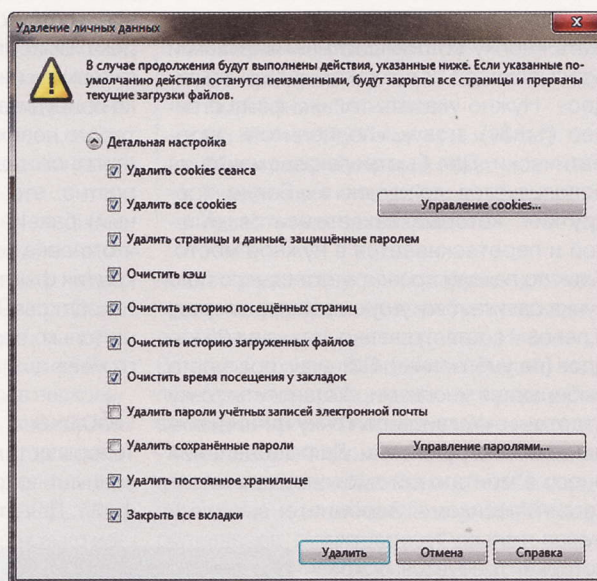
Удаление личных данных

В случае продолжения будут выполнены действия, указанные ниже. Если указанные по-умолчанию действия останутся неизменными, будут закрыты все страницы и прерваны текущие загрузки файлов.

Детальная настройка

Удалить cookies сеанса

Удалить все cookies

Управление cookies...

Удалить страницы и данные, защищённые паролем

Очистить кэш

Очистить историю посещённых страниц

Очистить историю загруженных файлов

Очистить время посещения у закладок

Удалить пароли учётных записей электронной почты

Удалить сохранённые пароли

Управление паролями...

Удалить постоянное хранилище

Закрыть все вкладки

Удалить

Отмена

Справка